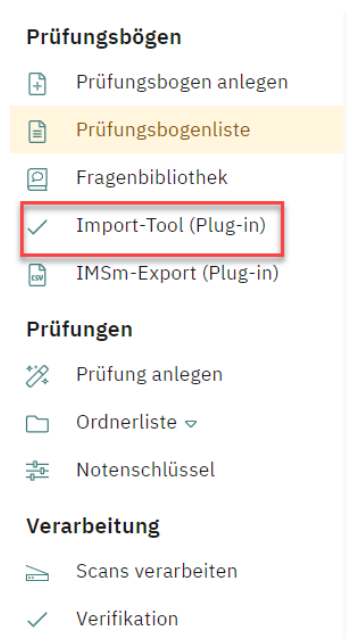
Prüfungsbögen

Prüfungsbogen anlegen

Prüfungsbogenliste

Fragenbibliothek

Import-Tool (Plug-in)

CSV

IMSm-Export (Plug-in)

Prüfungen

Prüfung anlegen

Ordnerliste

Notenschlüssel

Verarbeitung

Scans verarbeiten

Verifikation